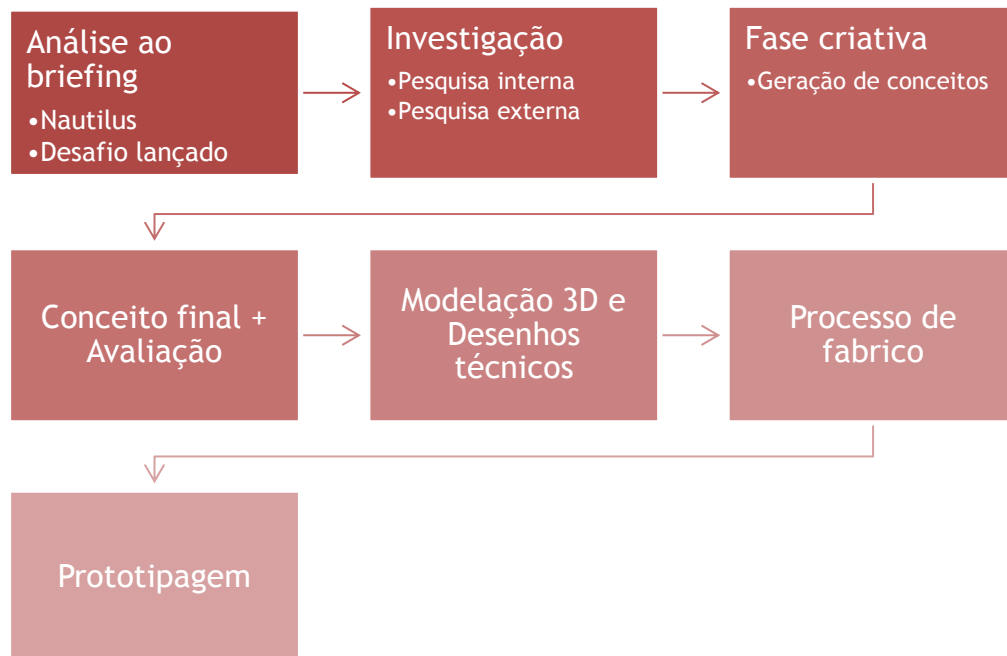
Análise ao briefing
•Nautilus
•Desafio lançado

Investigação
•Pesquisa interna
•Pesquisa externa

Fase criativa
•Geração de conceitos

Conceito final + Avaliação

Modelação 3D e Desenhos técnicos

Processo de fabrico

Prototipagem